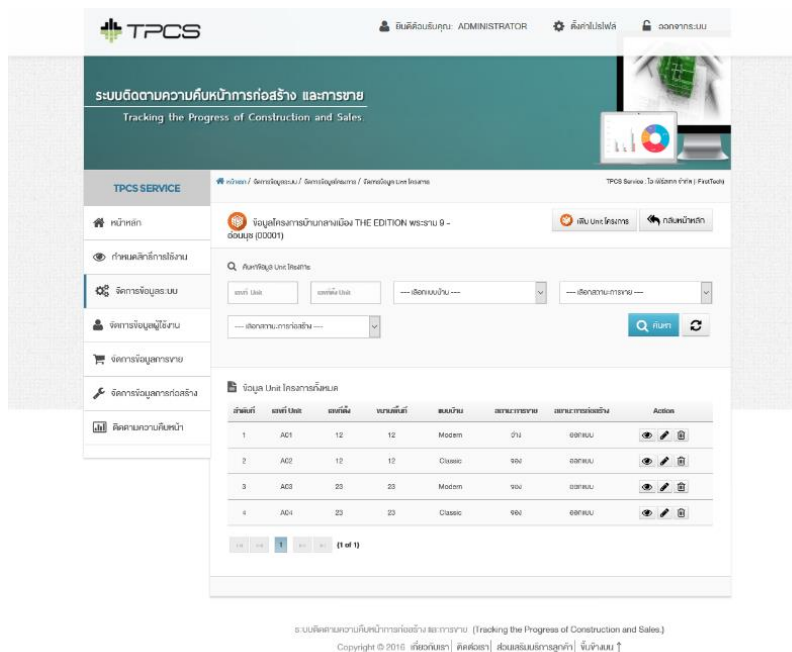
TPCS

ยินดีต้อนรับคุณ: ADMINISTRATOR ตั้งค่าโปรไฟล์ ออกจากระบบ

ระบบติดตามความคืบหน้าการก่อสร้าง และการขาย
Tracking the Progress of Construction and Sales

TPCS SERVICE

หน้าหลัก
กำหนดสิทธิ์การใช้งาน
จัดการข้อมูลระบบ
จัดการข้อมูลผู้ใช้งาน
จัดการข้อมูลการขาย
จัดการข้อมูลการก่อสร้าง
ติดตามความคืบหน้า

หน้าหลัก / จัดการข้อมูลระบบ / จัดการข้อมูลโครงการ / จัดการข้อมูล Unit โครงการ

TPCS Service : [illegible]

ข้อมูลโครงการบ้านกลางเมือง THE EDITION พระราม 9 - ดอนมุย (00001)

เพิ่ม Unit โครงการ กลับหน้าหลัก

ค้นหาข้อมูล Unit โครงการ

เลขที่ Unit
เลขที่ Unit
---- เลือกแบบบ้าน ----
---- เลือกสถานะการขาย ----
---- เลือกสถานะการก่อสร้าง ----
ค้นหา

ข้อมูล Unit โครงการทั้งหมด

| ลำดับที่ | เลขที่ Unit | เลขที่ดิน | ขนาดพื้นที่ | แบบบ้าน | สถานะการขาย | สถานะการก่อสร้าง | Action |
|---|---|---|---|---|---|---|---|
| 1 | A01 | 12 | 12 | Modern | ว่าง | ออกแบบ | |
| 2 | A02 | 12 | 12 | Classic | จอง | ออกแบบ | |
| 3 | A03 | 23 | 23 | Modern | จอง | ออกแบบ | |
| 4 | A04 | 23 | 23 | Classic | จอง | ออกแบบ | |

1 (1 of 1)

ระบบติดตามความคืบหน้าการก่อสร้าง และการขาย (Tracking the Progress of Construction and Sales.)
Copyright © 2016 เกี่ยวกับเรา | ติดต่อเรา | ส่วนเสริมบริการลูกค้า | ขึ้นข้างบน